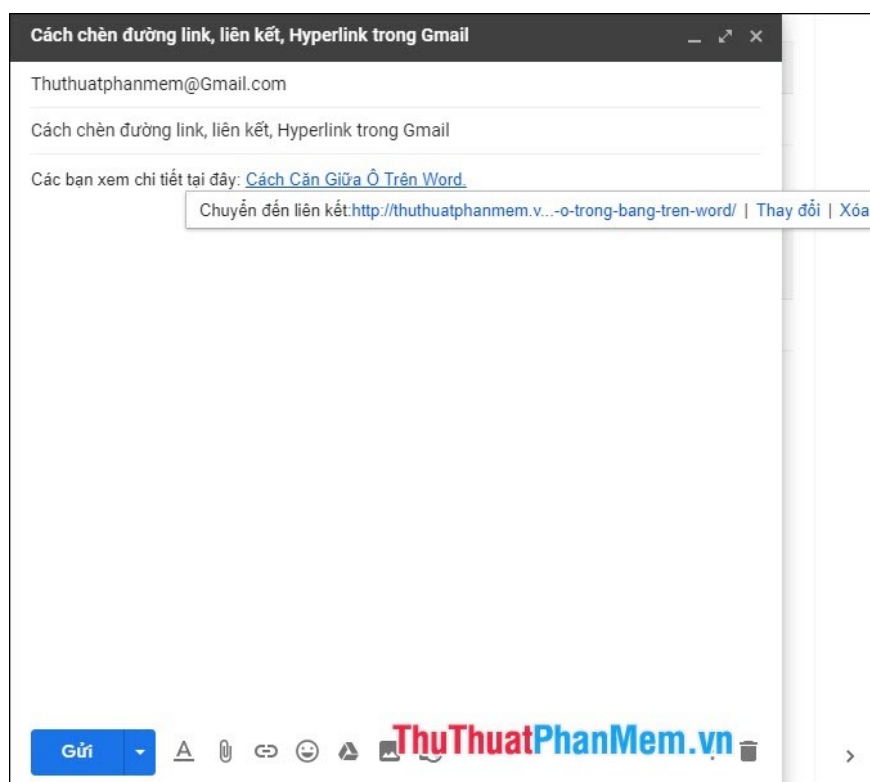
Cách chèn đường link, liên kết, Hyperlink trong Gmail

Thuthuatphanmem@Gmail.com

Cách chèn đường link, liên kết, Hyperlink trong Gmail

Các bạn xem chi tiết tại đây: Cách Căn Giữa Ô Trên Word.

Chuyển đến liên kết:http://thuthuatphanmem.v...-o-trong-bang-tren-word/ | Thay đổi | Xóa

Gửi

ThuThuatPhanMem.vn